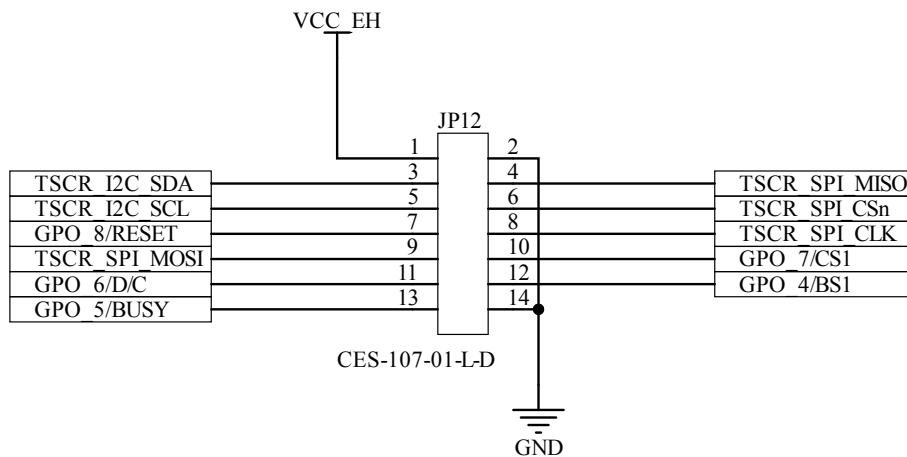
VCC_EH

JP12

1
2
3
4
5
6
7
8
9
10
11
12
13
14

TSCR_I2C_SDA
TSCR_I2C_SCL
GPO_8/RESET
TSCR_SPI_MOSI
GPO_6/D/C
GPO_5/BUSY

TSCR_SPI_MISO
TSCR_SPI_CSn
TSCR_SPI_CLK
GPO_7/CS1
GPO_4/BS1

CES-107-01-L-D

GND